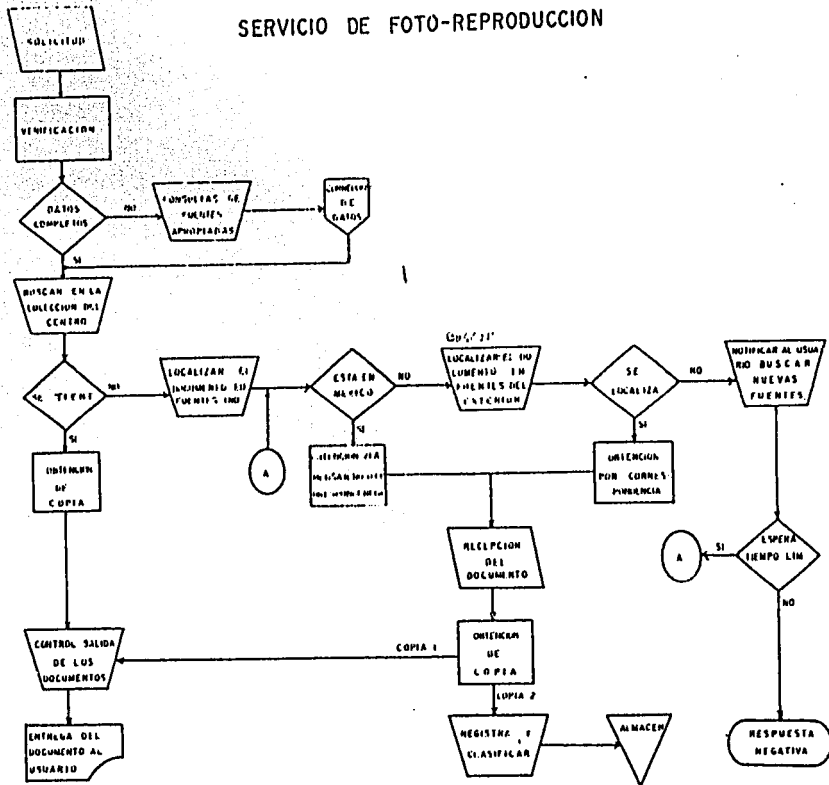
SERVICIO DE FOTO-REPRODUCCION

SOLICITUD

VERIFICACION

DATOS COMPLETOS

NO

CONSULTAS DE FUENTES APROPIADAS

COMPLETAR DE DATOS

SI

BUSCAN EN LA COLECCION DEL CENTRO

SE TIENE

NO

LOCALIZAN EL DOCUMENTO EN FUENTES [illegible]

A

ESTA EN MEXICO

NO

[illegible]

LOCALIZAR EL DOCUMENTO EN FUENTES DEL EXTRANJERO

SE LOCALIZA

NO

NOTIFICAR AL USUARIO BUSCAR NUEVAS FUENTES

SI

OBTENCION DE COPIA

SI

OBTENCION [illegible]

SI

OBTENCION POR CORRESPONDENCIA

RECEPCION DEL DOCUMENTO

ESPERA TIEMPO LIM

SI

A

NO

CONTROL SALIDA DE LOS DOCUMENTOS

COPIA 1

OBTENCION DE COPIA

COPIA 2

ENTREGA DEL DOCUMENTO AL USUARIO

REGISTRA Y CLASIFICAR

ALMACEN

RESPUESTA NEGATIVA